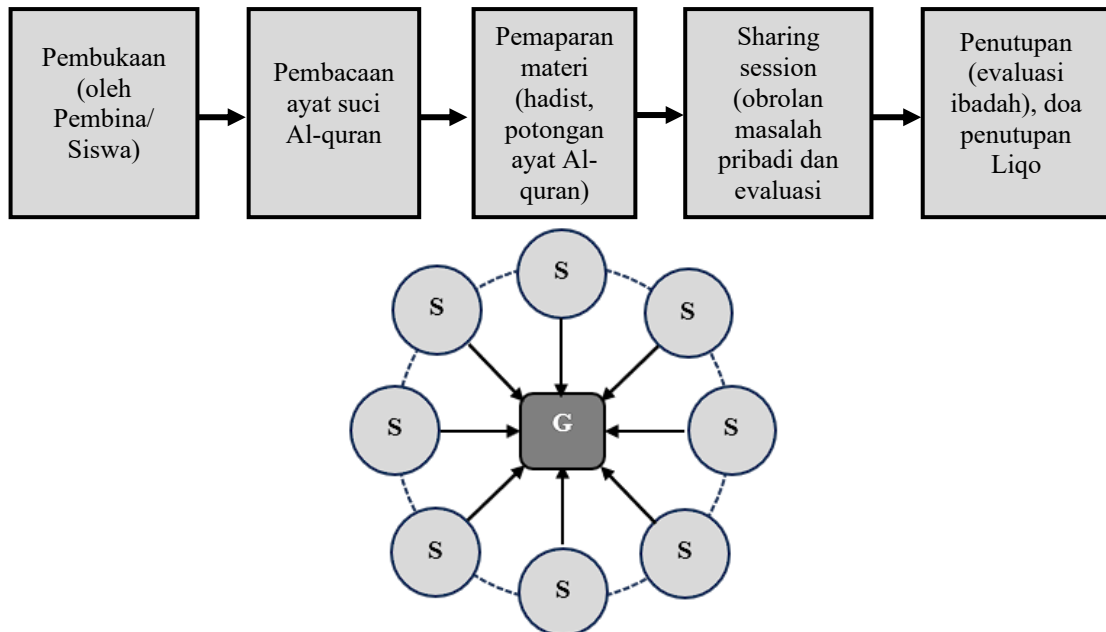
Pembukaan (oleh Pembina/ Siswa)

Pembacaan ayat suci Al-quran

Pemaparan materi (hadist, potongan ayat Al-quran)

Sharing session (obrolan masalah pribadi dan evaluasi

Penutupan (evaluasi ibadah), doa penutupan Liqo

S

S

S

S

G

S

S

S

S